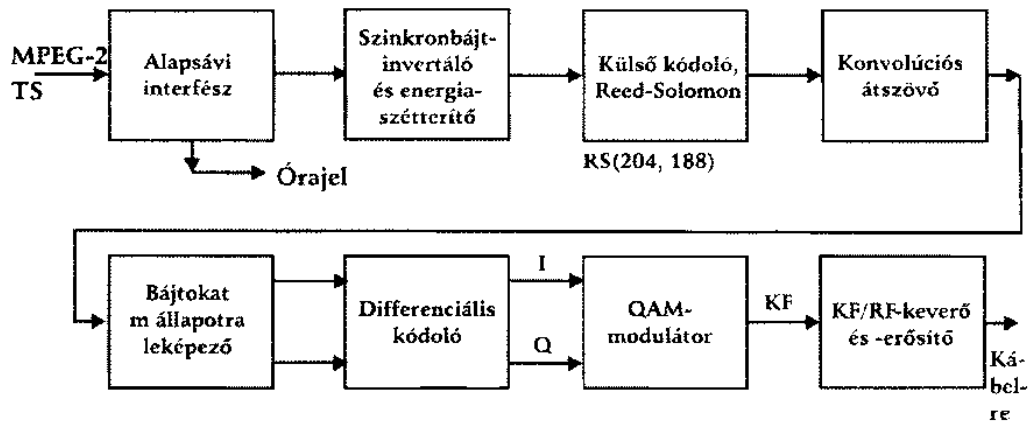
MPEG-2 TS

Alapsávi interfész

Órajel

Szinkronbájt-invertáló és energia-széttérítő

Külső kódoló, Reed-Solomon

RS(204, 188)

Konvolúciós átszövő

Bájtokat m állapotra leképező

Differenciális kódoló

I

Q

QAM-modulátor

KF

KF/RF-keverő és -erősítő

Kábelre